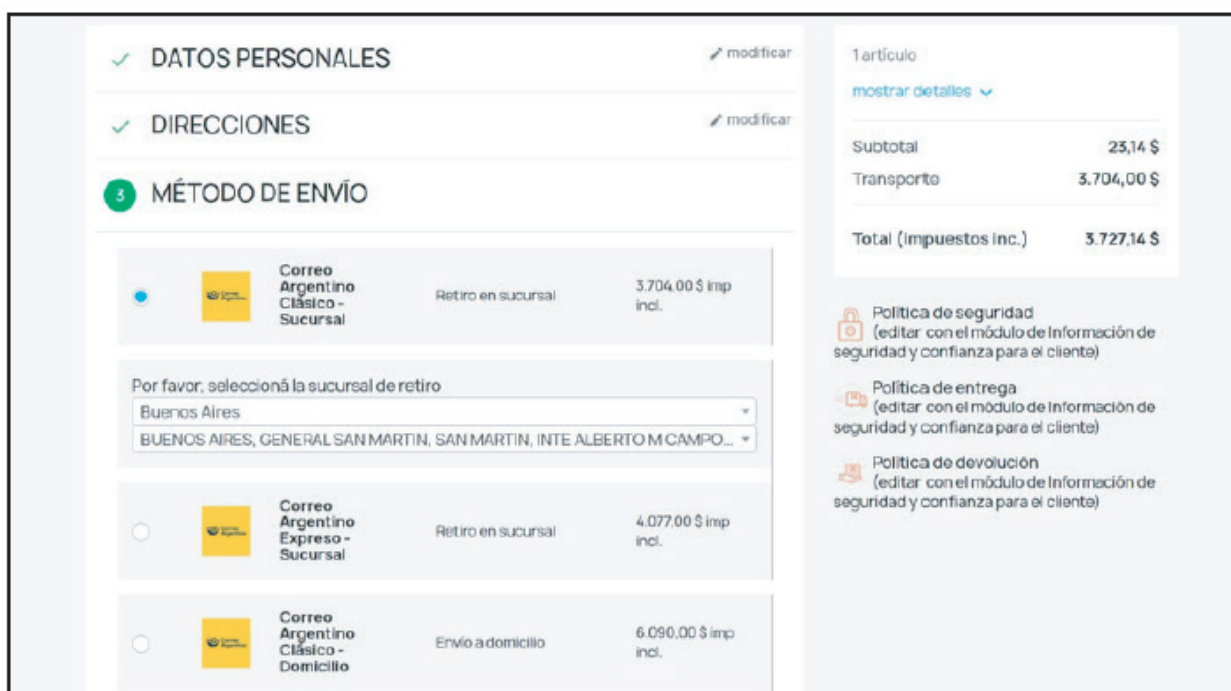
DATOS PERSONALES

modificar

DIRECCIONES

modificar

3 MÉTODO DE ENVÍO

Correo Argentino Clásico - Sucursal

Retiro en sucursal

3.704,00 $ imp incl.

Por favor, seleccioná la sucursal de retiro

Buenos Aires

BUENOS AIRES, GENERAL SAN MARTIN, SAN MARTIN, INTE ALBERTO M CAMPO...

Correo Argentino Expreso - Sucursal

Retiro en sucursal

4.077,00 $ imp incl.

Correo Argentino Clásico - Domicilio

Envío a domicilio

6.090,00 $ imp incl.

1 artículo

mostrar detalles

| | |
|---|---|
| Subtotal | 23,14 $ |
| Transporte | 3.704,00 $ |
| Total (impuestos inc.) | 3.727,14 $ |

Política de seguridad (editar con el módulo de Información de seguridad y confianza para el cliente)

Política de entrega (editar con el módulo de Información de seguridad y confianza para el cliente)

Política de devolución (editar con el módulo de Información de seguridad y confianza para el cliente)